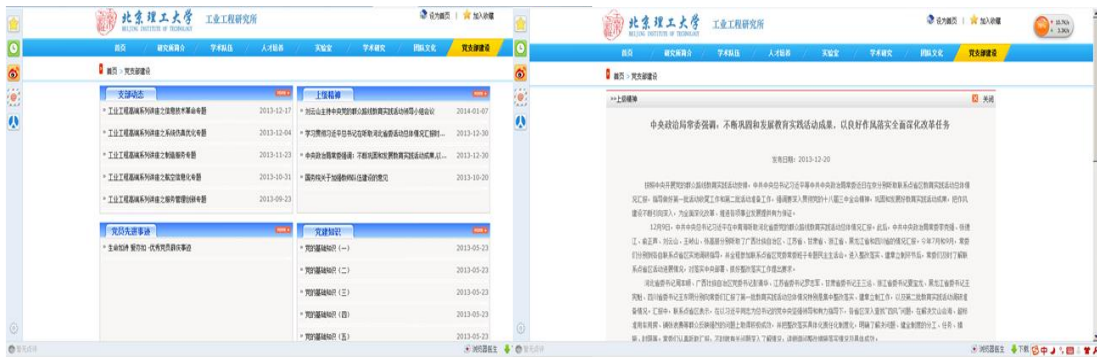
北京理工大学 BEIJING INSTITUTE OF TECHNOLOGY 工业工程研究所

设为首页 | 加入收藏

首页 研究所简介 学术队伍 人才培养 实验室 学术研究 团队文化 党支部建设

首页 > 党支部建设

支部动态 more
工业工程高端系列讲座之信息技术革命专题 2013-12-17
工业工程高端系列讲座之系统仿真优化专题 2013-12-04
工业工程高端系列讲座之制造服务专题 2013-11-23
工业工程高端系列讲座之航空信息化专题 2013-10-31
工业工程高端系列讲座之服务管理创新专题 2013-09-23

上级精神 more
刘云山主持中央党的群众路线教育实践活动领导小组会议 2014-01-07
学习贯彻习近平总书记在河北省委常委班子专题民主生活会上的重要讲话 2013-12-30
中央政治局常委强调：不断巩固和发展教育实践活动成果 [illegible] 2013-12-30
国务院关于加强教师队伍建设的意见 2013-10-20

党员先进事迹 more
生命如诗 爱岗如一 优秀党员薛庆事迹

党建知识 more
党的基础知识（一） 2013-05-23
党的基础知识（二） 2013-05-23
党的基础知识（三） 2013-05-23
党的基础知识（四） 2013-05-23
党的基础知识（五） 2013-05-23

北京理工大学 BEIJING INSTITUTE OF TECHNOLOGY 工业工程研究所

设为首页 | 加入收藏

首页 研究所简介 学术队伍 人才培养 实验室 学术研究 团队文化 党支部建设

首页 > 党支部建设

>>上级精神 关闭

中央政治局常委强调：不断巩固和发展教育实践活动成果，以良好作风落实全面深化改革任务

发布日期：2013-12-20

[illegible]

浏览器医生 下载